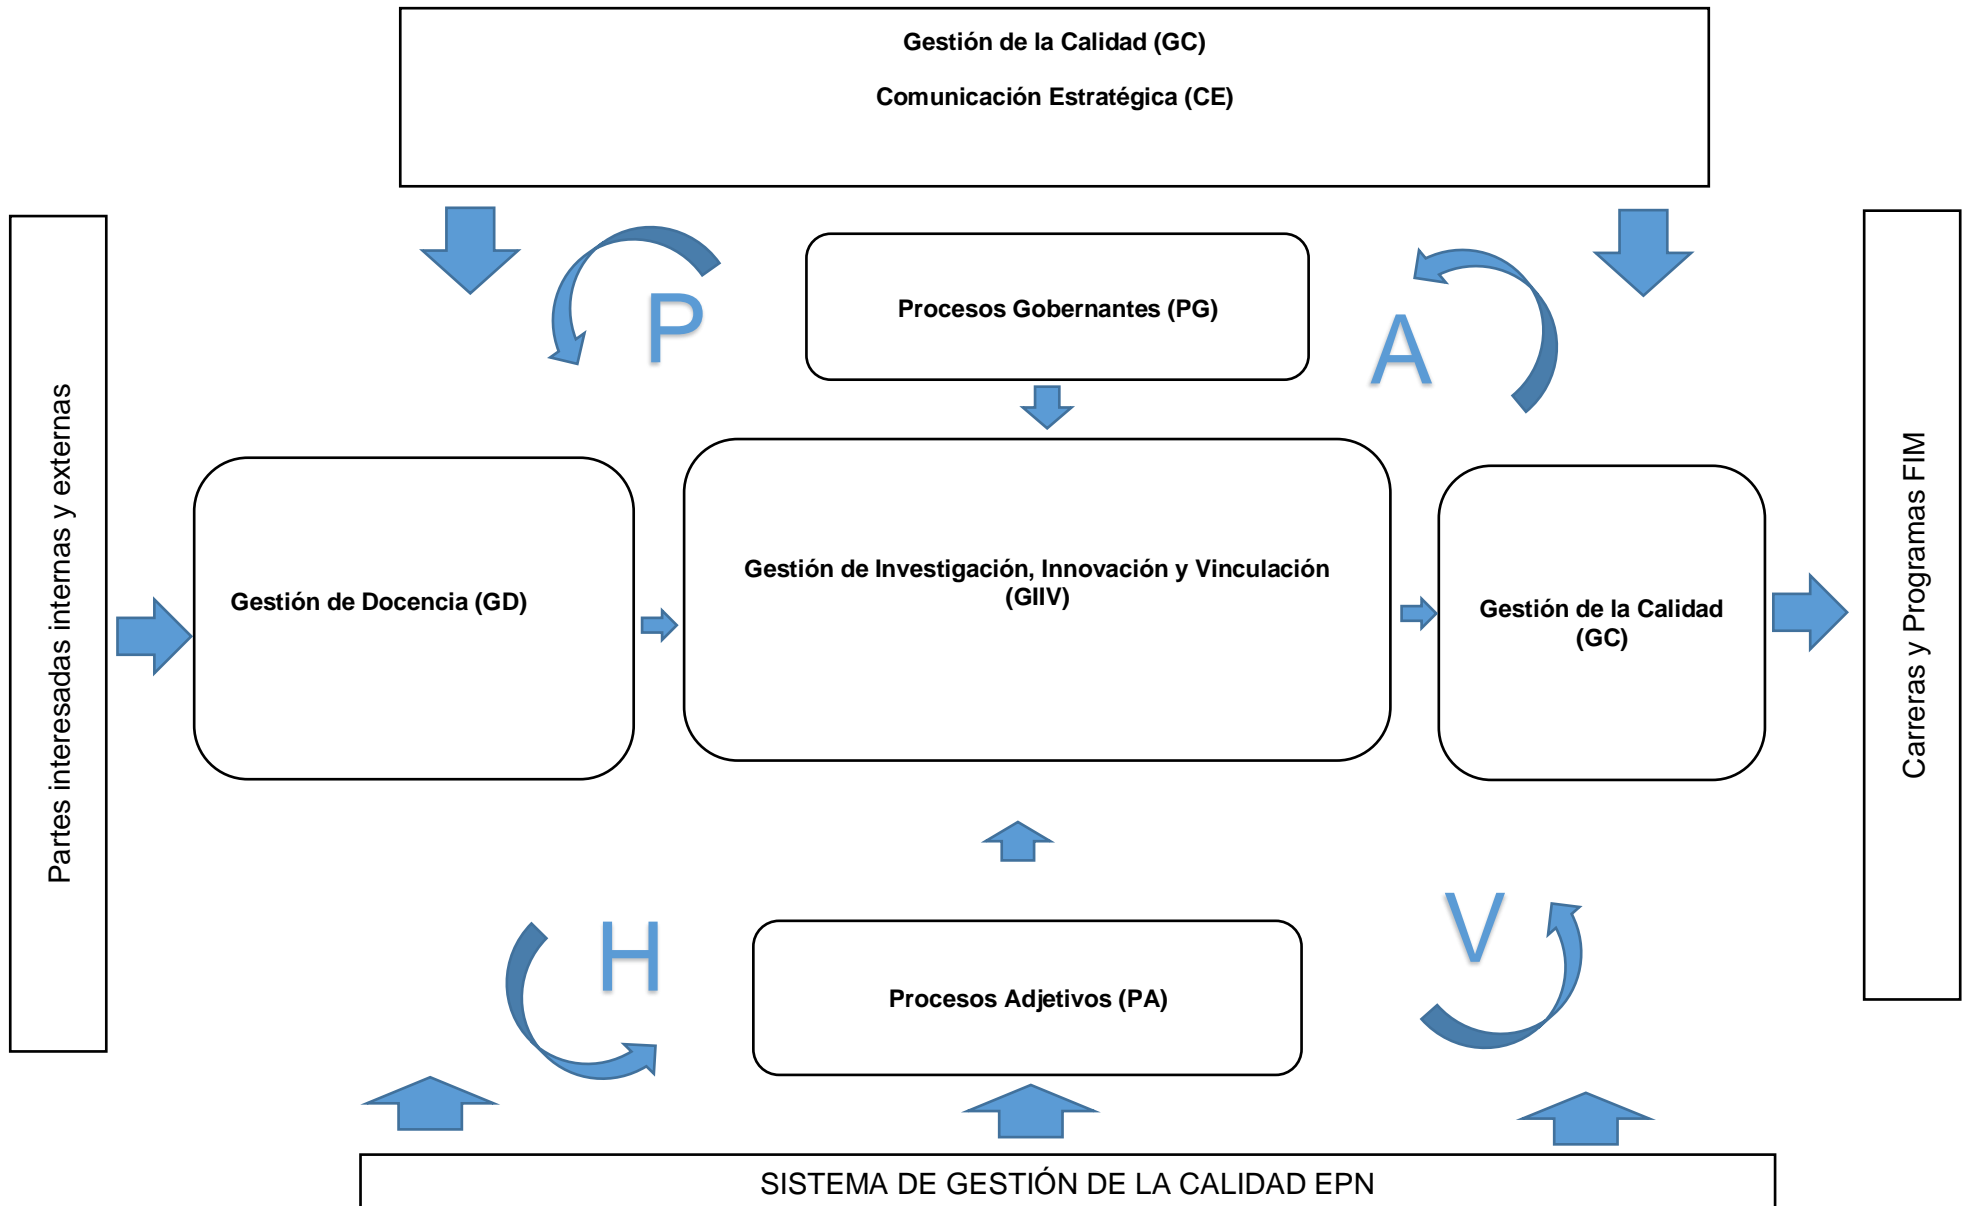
Gestión de la Calidad (GC)

Comunicación Estratégica (CE)

P

Procesos Gobernantes (PG)

A

Partes interesadas internas y externas

Gestión de Docencia (GD)

Gestión de Investigación, Innovación y Vinculación (GIIV)

Gestión de la Calidad (GC)

Carreras y Programas FIM

H

Procesos Adjetivos (PA)

V

SISTEMA DE GESTIÓN DE LA CALIDAD EPN